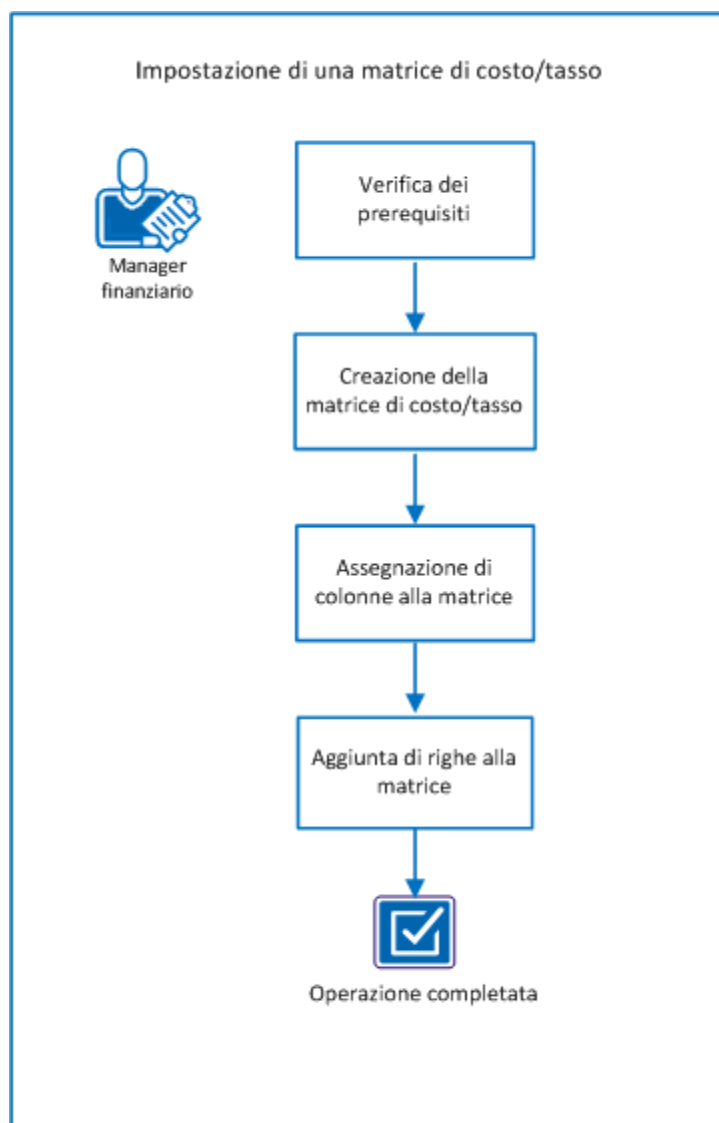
Impostazione di una matrice di costo/tasso

Manager finanziario

Verifica dei prerequisiti

Creazione della matrice di costo/tasso

Assegnazione di colonne alla matrice

Aggiunta di righe alla matrice

Operazione completata